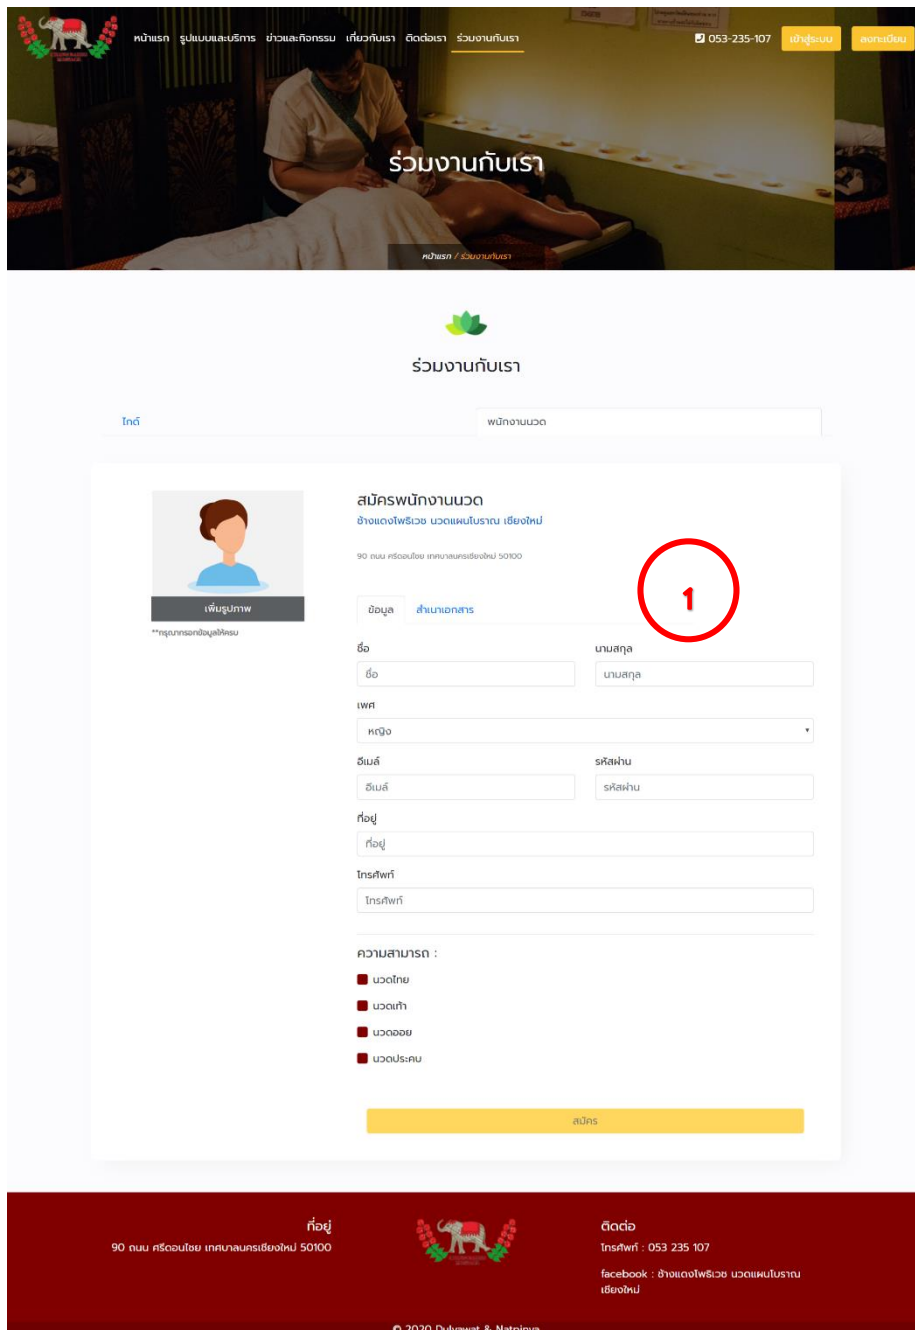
หน้าแรก รูปแบบและบริการ ข่าวและกิจกรรม เกี่ยวกับเรา ติดต่อเรา ร่วมงานกับเรา

053-235-107 เข้าสู่ระบบ ลงทะเบียน

ร่วมงานกับเรา

หน้าแรก / ร่วมงานกับเรา

ร่วมงานกับเรา

ไกด์

พนักงานนวด

เพิ่มรูปภาพ

**กรุณากรอกข้อมูลให้ครบ

สมัครพนักงานนวด

ช้างแดงโพธิเวช นวดแผนโบราณ เชียงใหม่

90 ถนน ศรีดอนไชย เทศบาลนครเชียงใหม่ 50100

1

ข้อมูล สำเนาเอกสาร

ชื่อ

ชื่อ

นามสกุล

นามสกุล

เพศ

หญิง

อีเมล์

อีเมล์

รหัสผ่าน

รหัสผ่าน

ที่อยู่

ที่อยู่

โทรศัพท์

โทรศัพท์

ความสามารถ :

นวดไทย

นวดเท้า

นวดออย

นวดประคบ

สมัคร

ที่อยู่

90 ถนน ศรีดอนไชย เทศบาลนครเชียงใหม่ 50100

ติดต่อ

โทรศัพท์ : 053 235 107

facebook : ช้างแดงโพธิเวช นวดแผนโบราณ เชียงใหม่

© 2020 Dulyawat & Natpiya